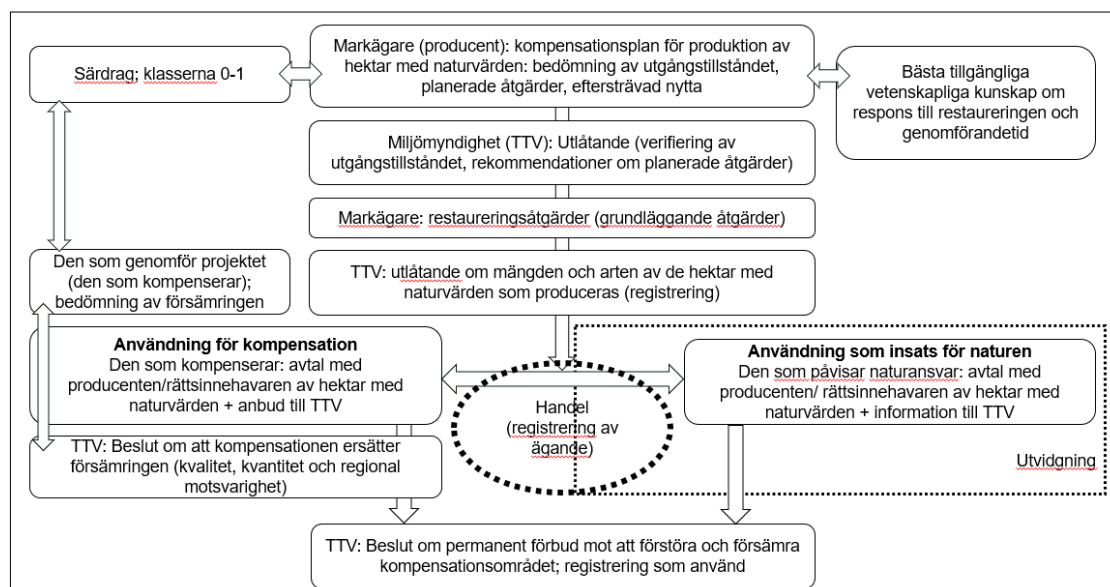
Särdrag; klasserna 0-1

Markägare (producent): kompensationsplan för produktion av hektar med naturvärden: bedömning av utgångstillståndet, planerade åtgärder, eftersträvad nytta

Bästa tillgängliga vetenskapliga kunskap om respons till restaureringen och genomförandetid

Miljömyndighet (TTV): Utlåtande (verifiering av utgångstillståndet, rekommendationer om planerade åtgärder)

Markägare: restaureringsåtgärder (grundläggande åtgärder)

Den som genomför projektet (den som kompenserar); bedömning av försämringen

TTV: utlåtande om mängden och arten av de hektar med naturvärden som produceras (registrering)

Användning för kompensation
Den som kompenserar: avtal med producenten/rättsinnehavaren av hektar med naturvärden + anbud till TTV

Handel (registrering av ägande)

Användning som insats för naturen
Den som påvisar naturansvar: avtal med producenten/ rättsinnehavaren av hektar med naturvärden + information till TTV

TTV: Beslut om att kompensationen ersätter försämringen (kvalitet, kvantitet och regional motsvarighet)

Utvidgning

TTV: Beslut om permanent förbud mot att förstöra och försämra kompensationsområdet; registrering som använd